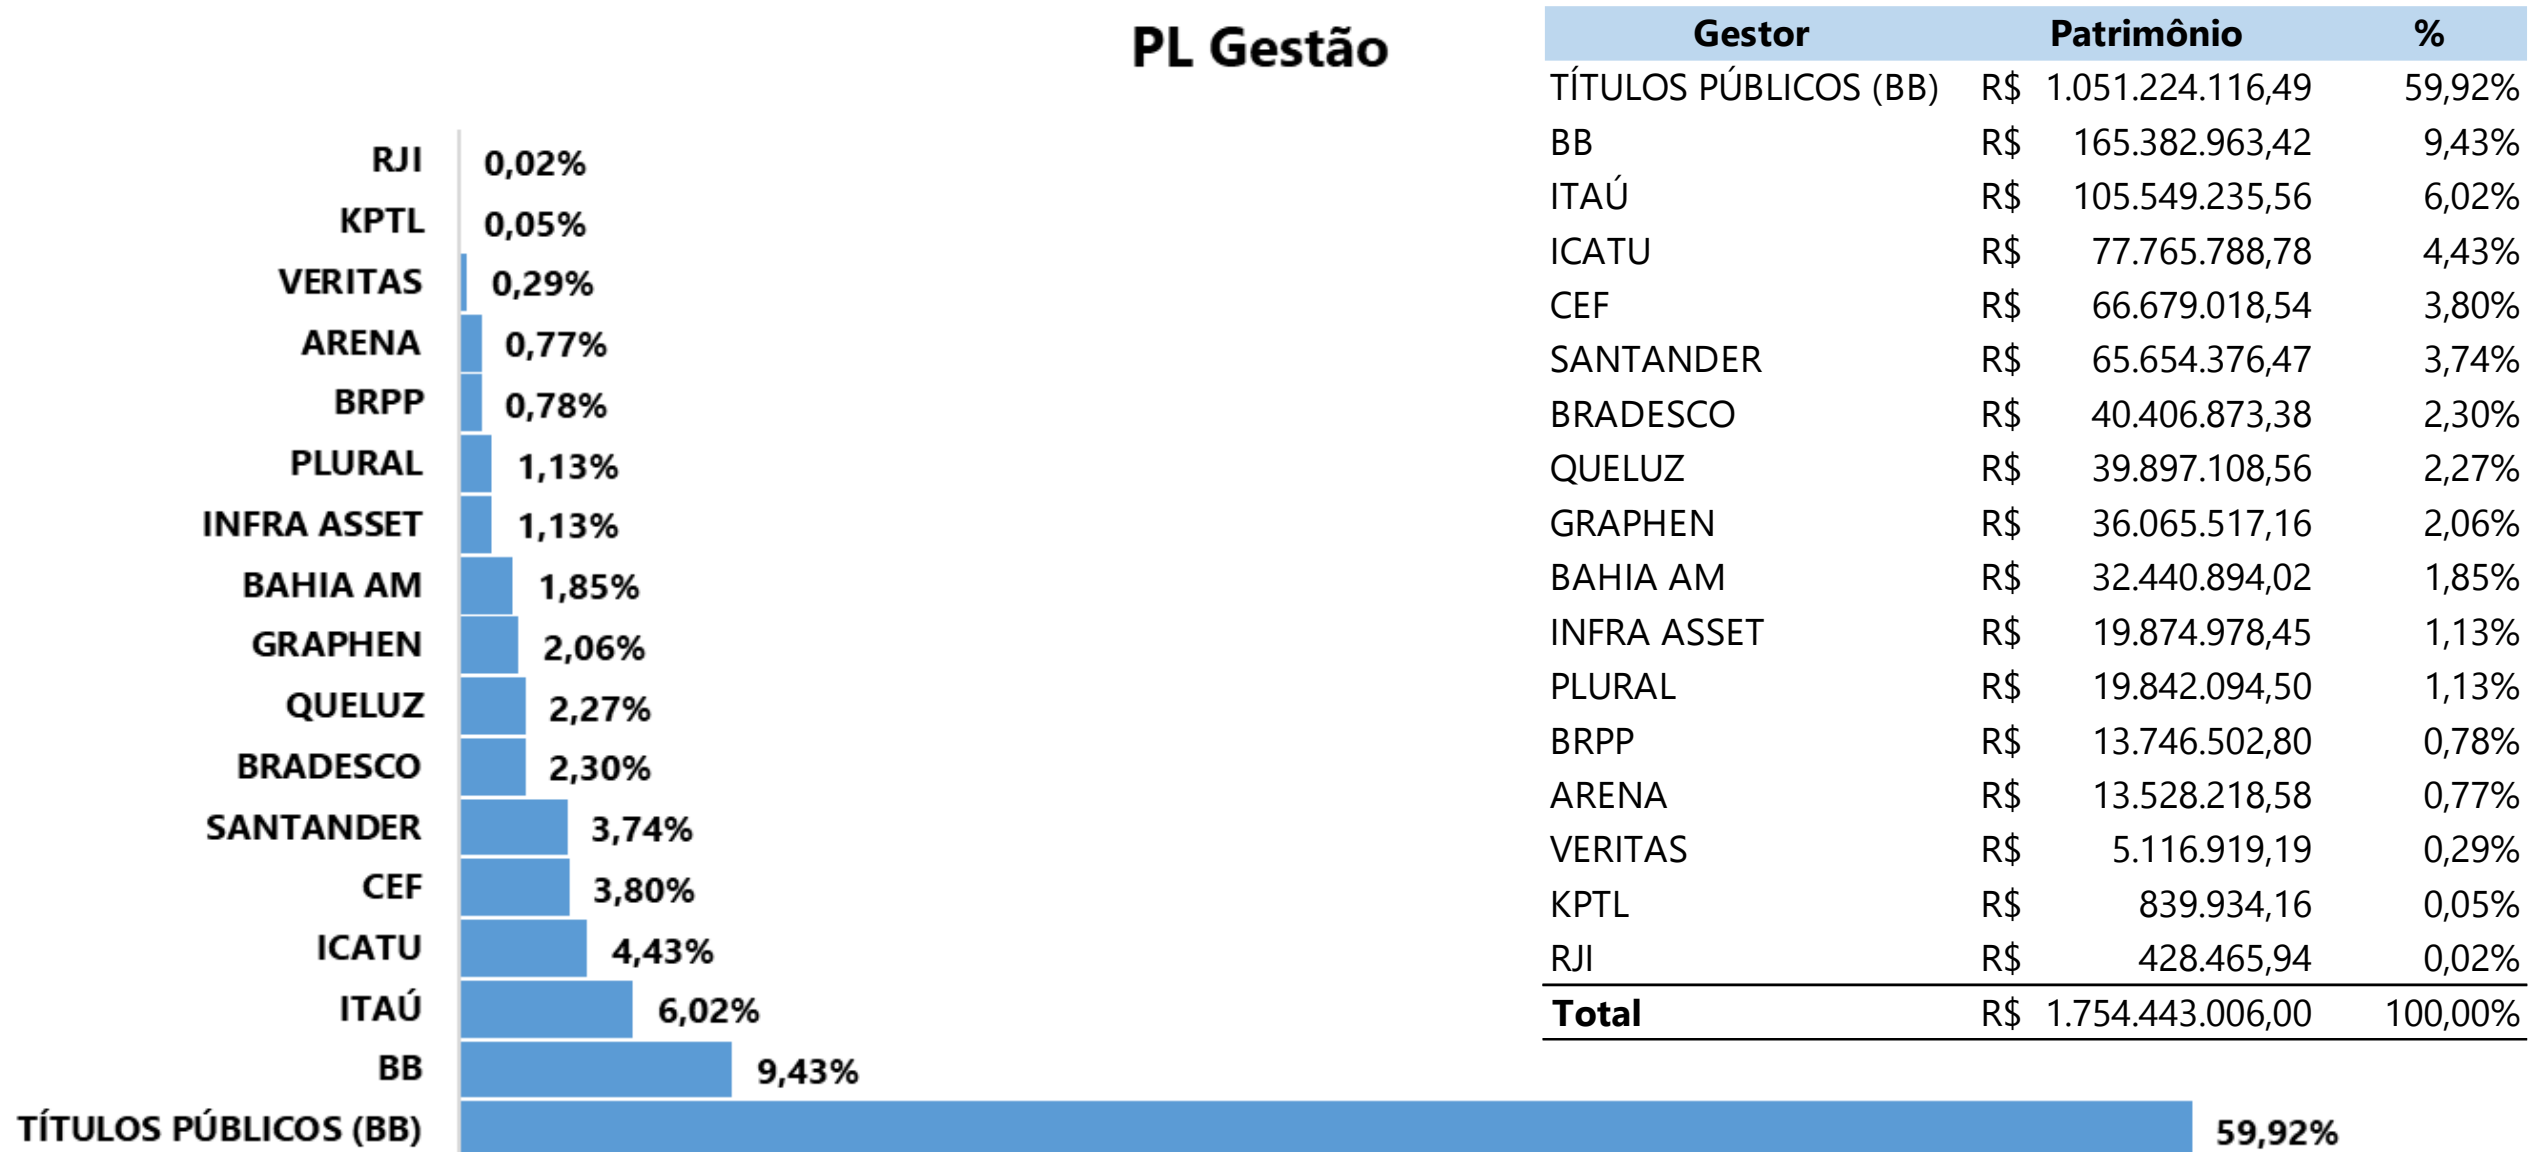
PL Gestão

RJI 0,02%
KPTL 0,05%
VERITAS 0,29%
ARENA 0,77%
BRPP 0,78%
PLURAL 1,13%
INFRA ASSET 1,13%
BAHIA AM 1,85%
GRAPHEN 2,06%
QUELUZ 2,27%
BRADESCO 2,30%
SANTANDER 3,74%
CEF 3,80%
ICATU 4,43%
ITAÚ 6,02%
BB 9,43%
TÍTULOS PÚBLICOS (BB) 59,92%

| Gestor | Patrimônio | % |
|---|---|---|
| TÍTULOS PÚBLICOS (BB) | R$ 1.051.224.116,49 | 59,92% |
| BB | R$ 165.382.963,42 | 9,43% |
| ITAÚ | R$ 105.549.235,56 | 6,02% |
| ICATU | R$ 77.765.788,78 | 4,43% |
| CEF | R$ 66.679.018,54 | 3,80% |
| SANTANDER | R$ 65.654.376,47 | 3,74% |
| BRADESCO | R$ 40.406.873,38 | 2,30% |
| QUELUZ | R$ 39.897.108,56 | 2,27% |
| GRAPHEN | R$ 36.065.517,16 | 2,06% |
| BAHIA AM | R$ 32.440.894,02 | 1,85% |
| INFRA ASSET | R$ 19.874.978,45 | 1,13% |
| PLURAL | R$ 19.842.094,50 | 1,13% |
| BRPP | R$ 13.746.502,80 | 0,78% |
| ARENA | R$ 13.528.218,58 | 0,77% |
| VERITAS | R$ 5.116.919,19 | 0,29% |
| KPTL | R$ 839.934,16 | 0,05% |
| RJI | R$ 428.465,94 | 0,02% |
| Total | R$ 1.754.443.006,00 | 100,00% |